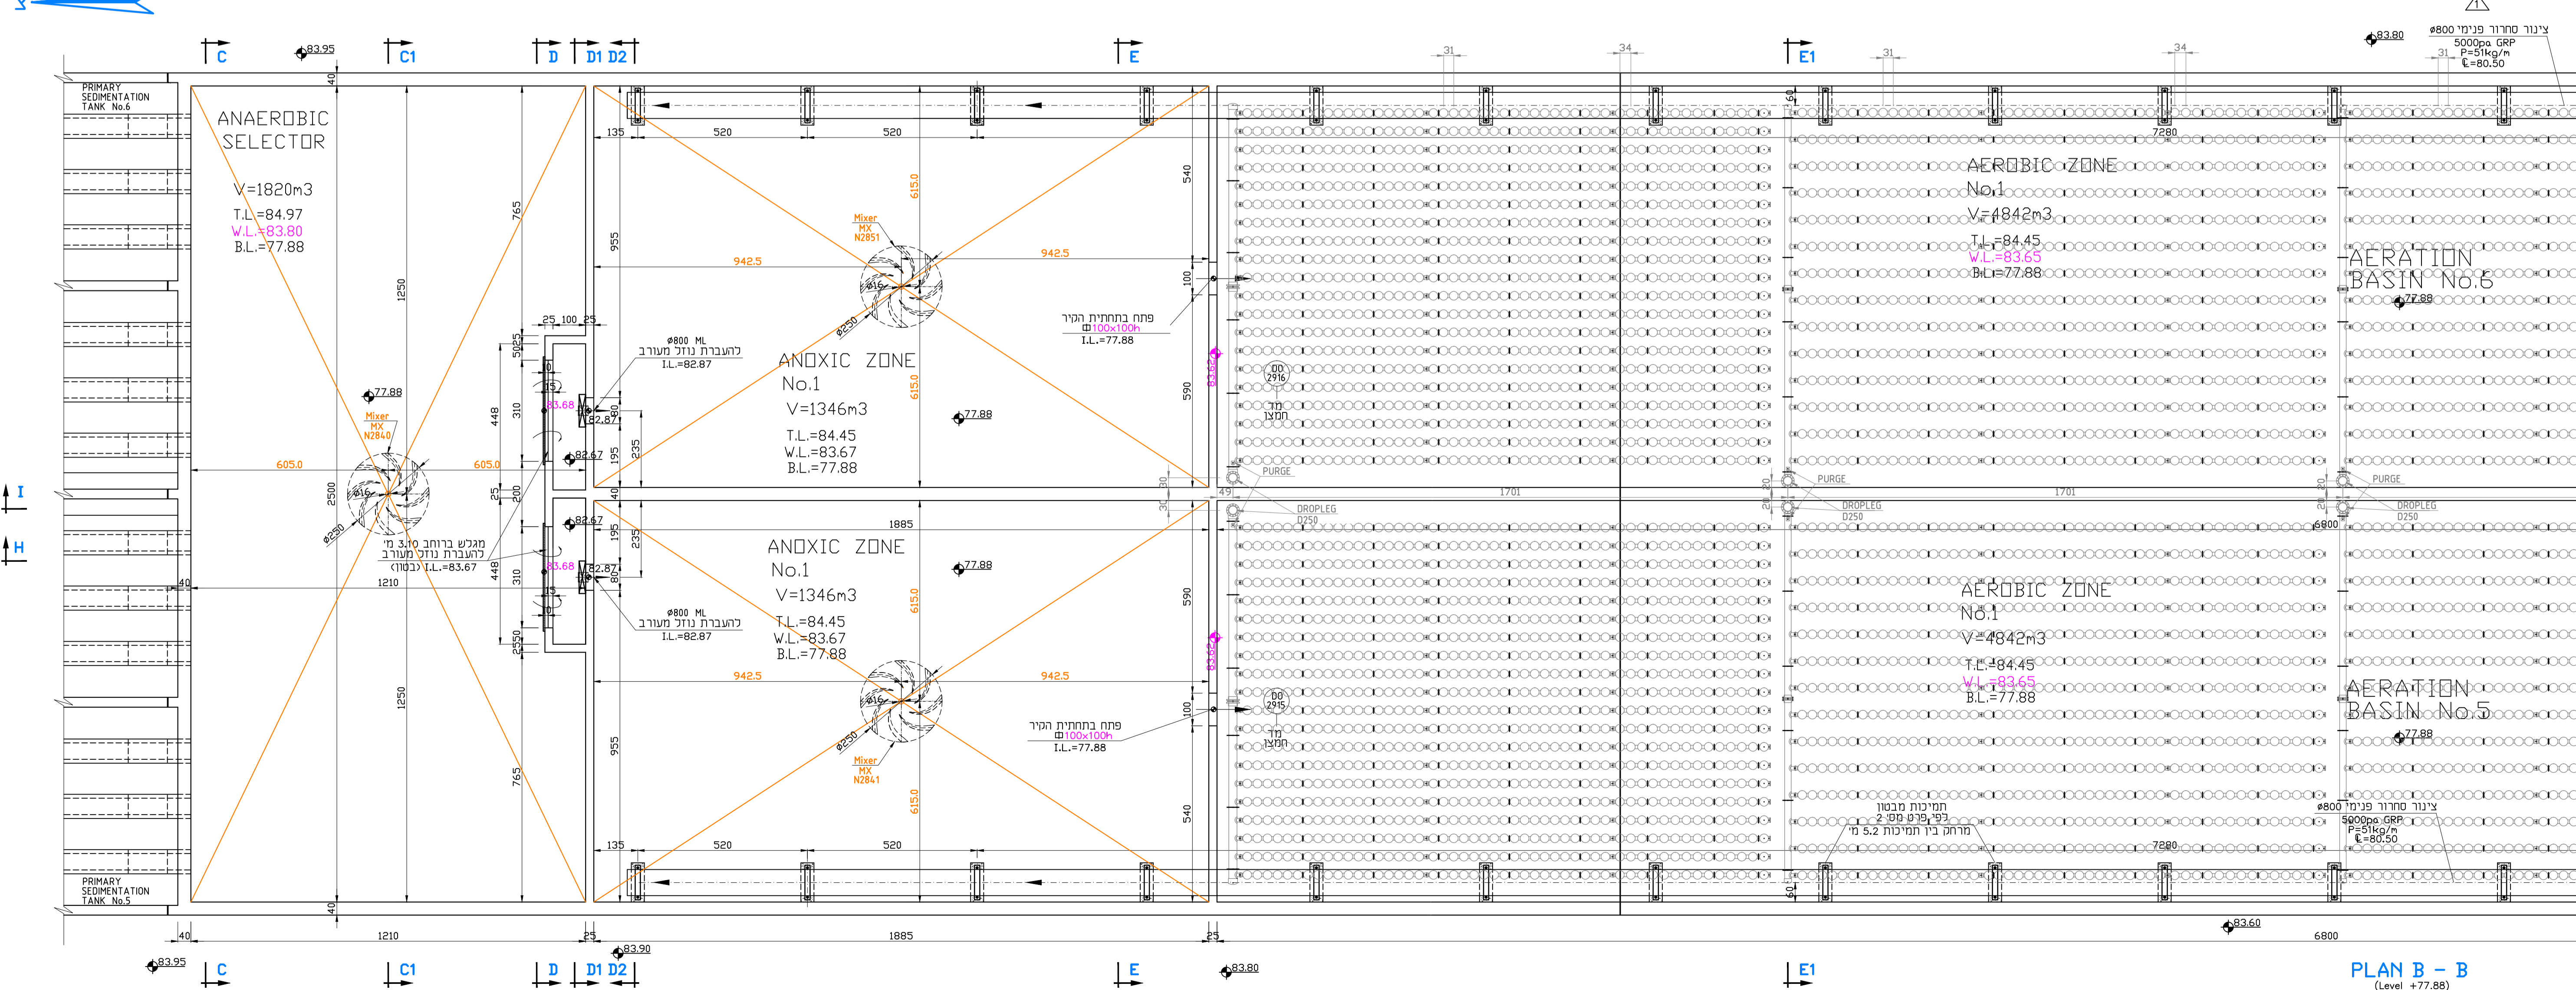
C C1 D D1 D2 E E1
83.95
PRIMARY SEDIMENTATION TANK No.6
ANAEROBIC SELECTOR
V=1820m3
T.L.=84.97
W.L.=83.80
B.L.=77.88
765
1250
77.88
Mixer MX N2840
605.0
605.0
2500
ø16
ø250
מגלש ברוחב 3.10 מ' להעברת נוזל מעורב (בטון) I.L.=83.67
1210
1250
765
PRIMARY SEDIMENTATION TANK No.5
40
1210
25
83.95
I
H
135 520 520
955
942.5
942.5
Mixer MX N2851
615.0
ø16
ø250
25 100 25
5025
448
310
ø800 ML להעברת נוזל מעורב I.L.=82.87
ANOXIC ZONE No.1
V=1346m3
T.L.=84.45
W.L.=83.67
B.L.=77.88
77.88
615.0
83.68
82.87
82.67
235
195
40
200
25
540
100
590
פתח בתחתית הקיר 100x100h I.L.=77.88
1885
ANOXIC ZONE No.1
V=1346m3
T.L.=84.45
W.L.=83.67
B.L.=77.88
77.88
82.67
83.68
82.87
ø800 ML להעברת נוזל מעורב I.L.=82.87
2550
942.5
942.5
Mixer MX N2841
615.0
ø16
ø250
955
590
100
540
פתח בתחתית הקיר 100x100h I.L.=77.88
135 520 520
1885
25
83.90
DO 2916 מד חמצן
DO 2915 מד חמצן
PURGE
DROPLEG D250
49
1701
30
31 34 31 34
7280
AEROBIC ZONE No.1
V=4842m3
T.L.=84.45
W.L.=83.65
B.L.=77.88
AERATION BASIN No.6
77.88
PURGE
DROPLEG D250
1701
20
6800
AEROBIC ZONE No.1
V=4842m3
T.L.=84.45
W.L.=83.65
B.L.=77.88
AERATION BASIN No.5
77.88
תמיכות מבטון בפי פרט מס' 2 מרחק בין תמיכות 5.2 מ'
7280
ø800 צינור סחרור פנימי 5000pa GRP P=51kg/m ℄=80.50
ø800 צינור סחרור פנימי 5000pa GRP P=51kg/m ℄=80.50
83.80
83.60
6800
83.80
PLAN B - B
(Level +77.88)